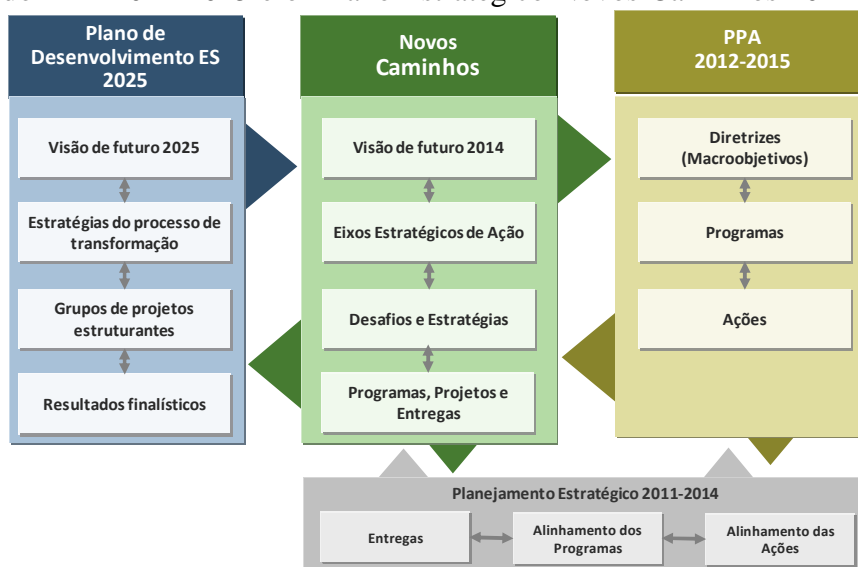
Plano de Desenvolvimento ES 2025

Visão de futuro 2025

Estratégias do processo de transformação

Grupos de projetos estruturantes

Resultados finalísticos

Novos Caminhos

Visão de futuro 2014

Eixos Estratégicos de Ação

Desafios e Estratégias

Programas, Projetos e Entregas

PPA 2012-2015

Diretrizes (Macroobjetivos)

Programas

Ações

Planejamento Estratégico 2011-2014

Entregas

Alinhamento dos Programas

Alinhamento das Ações